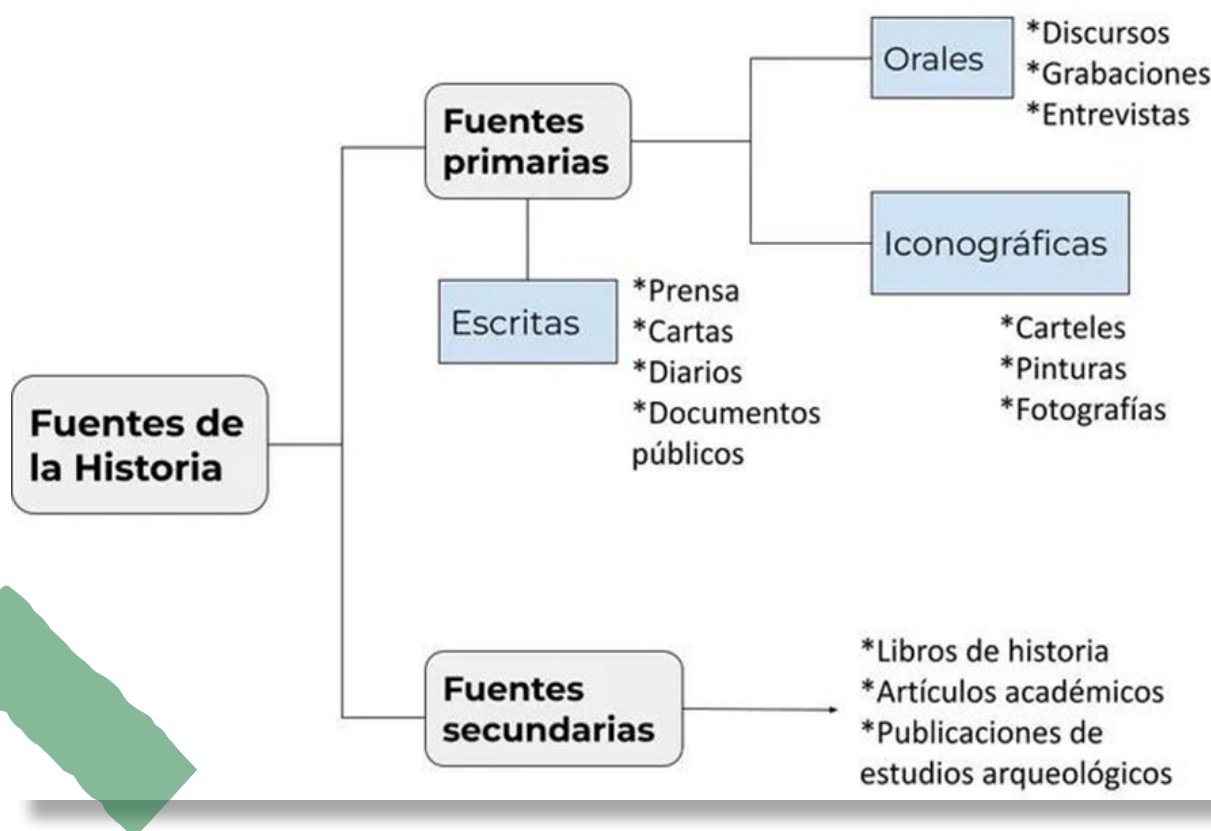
Fuentes de la Historia

Fuentes primarias

Orales

*Discursos
*Grabaciones
*Entrevistas

Iconográficas

*Carteles
*Pinturas
*Fotografías

Escritas

*Prensa
*Cartas
*Diarios
*Documentos públicos

Fuentes secundarias

*Libros de historia
*Artículos académicos
*Publicaciones de estudios arqueológicos